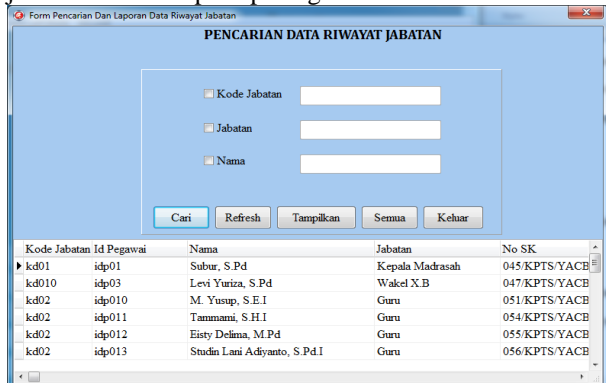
Form Pencarian Dan Laporan Data Riwayat Jabatan

PENCARIAN DATA RIWAYAT JABATAN

Kode Jabatan

Jabatan

Nama

Cari | Refresh | Tampilkan | Semua | Keluar

| Kode Jabatan | Id Pegawai | Nama | Jabatan | No SK |
|---|---|---|---|---|
| kd01 | idp01 | Subur, S.Pd | Kepala Madrasah | 045/KPTS/YACB |
| kd010 | idp03 | Levi Yuriza, S.Pd | Wakel X.B | 047/KPTS/YACB |
| kd02 | idp010 | M. Yusup, S.E.I | Guru | 051/KPTS/YACB |
| kd02 | idp011 | Tammami, S.H.I | Guru | 054/KPTS/YACB |
| kd02 | idp012 | Eisty Delima, M.Pd | Guru | 055/KPTS/YACB |
| kd02 | idp013 | Studin Lani Adiyanto, S.Pd.I | Guru | 056/KPTS/YACB |